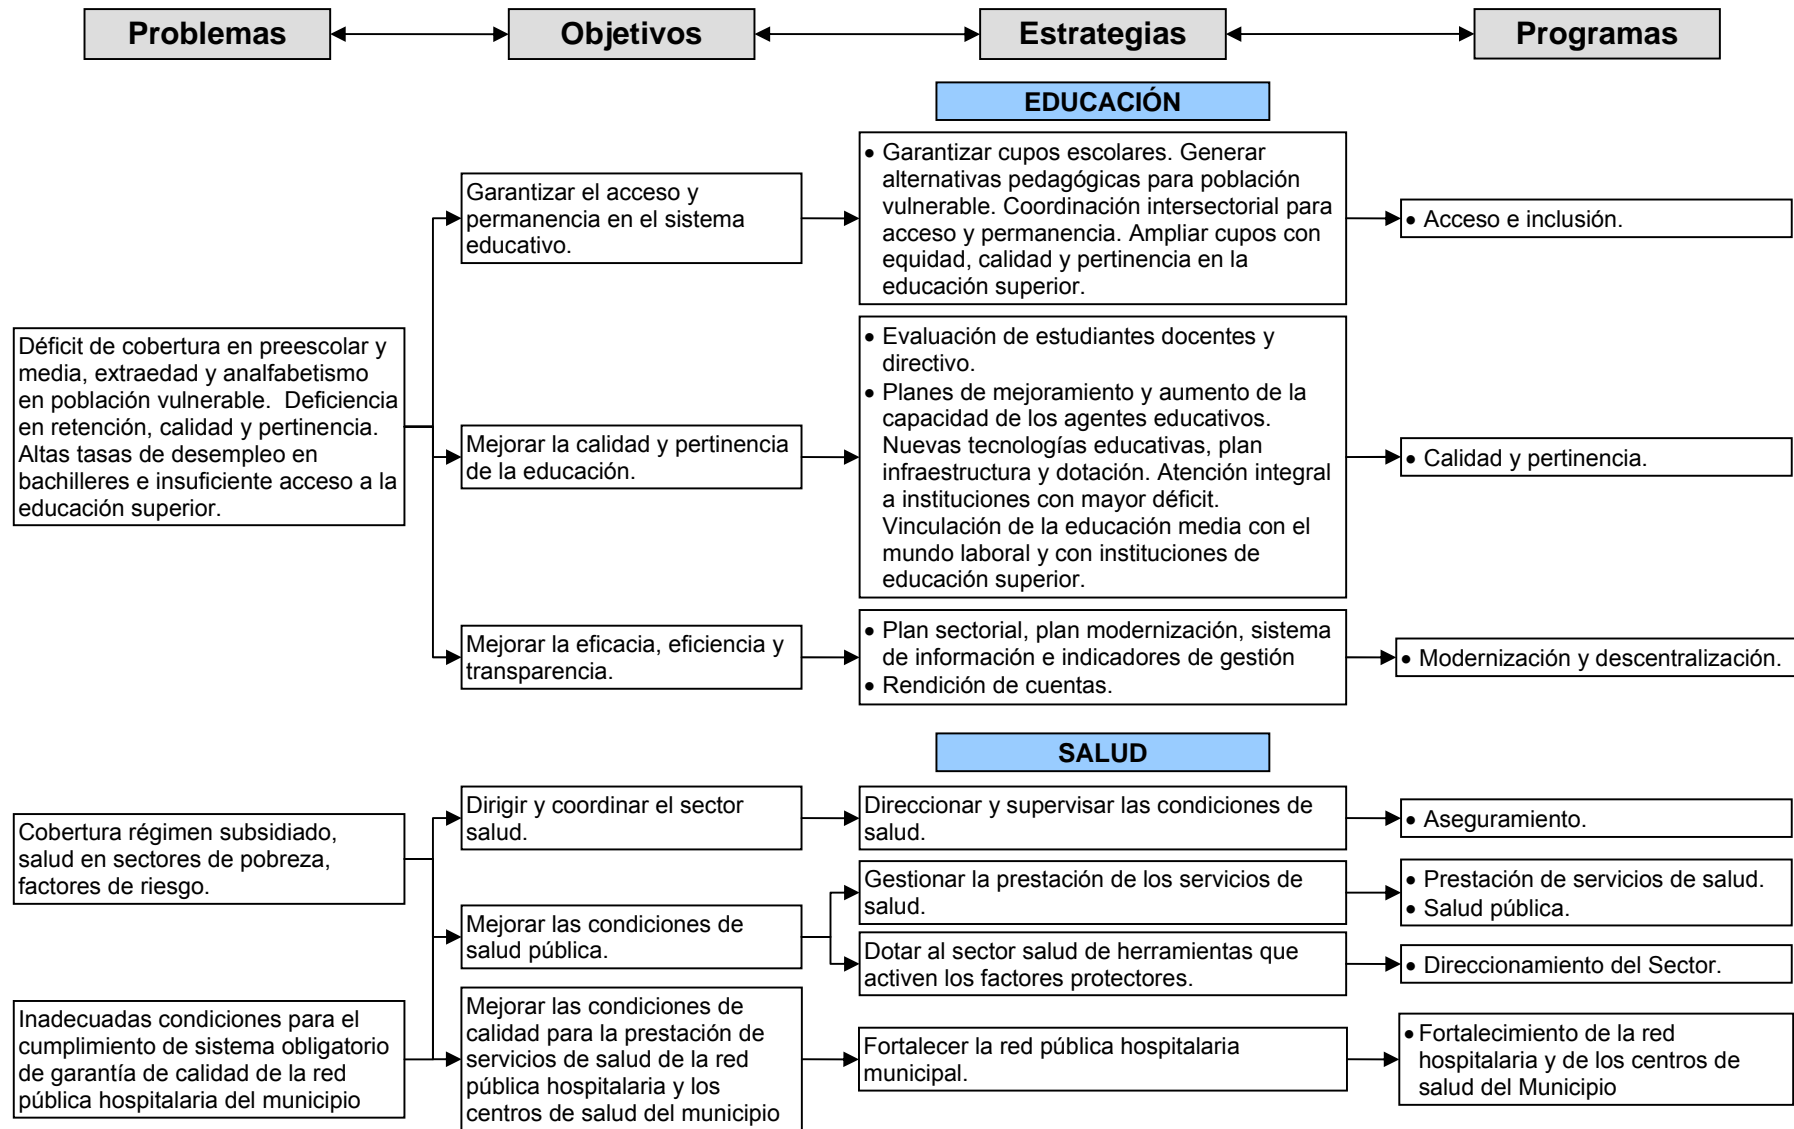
Problemas

Objetivos

Estrategias

Programas

EDUCACIÓN

Déficit de cobertura en preescolar y media, extraedad y analfabetismo en población vulnerable. Deficiencia en retención, calidad y pertinencia. Altas tasas de desempleo en bachilleres e insuficiente acceso a la educación superior.

Garantizar el acceso y permanencia en el sistema educativo.

• Garantizar cupos escolares. Generar alternativas pedagógicas para población vulnerable. Coordinación intersectorial para acceso y permanencia. Ampliar cupos con equidad, calidad y pertinencia en la educación superior.

• Acceso e inclusión.

Mejorar la calidad y pertinencia de la educación.

• Evaluación de estudiantes docentes y directivo.
• Planes de mejoramiento y aumento de la capacidad de los agentes educativos. Nuevas tecnologías educativas, plan infraestructura y dotación. Atención integral a instituciones con mayor déficit. Vinculación de la educación media con el mundo laboral y con instituciones de educación superior.

• Calidad y pertinencia.

Mejorar la eficacia, eficiencia y transparencia.

• Plan sectorial, plan modernización, sistema de información e indicadores de gestión
• Rendición de cuentas.

• Modernización y descentralización.

SALUD

Cobertura régimen subsidiado, salud en sectores de pobreza, factores de riesgo.

Inadecuadas condiciones para el cumplimiento de sistema obligatorio de garantía de calidad de la red pública hospitalaria del municipio

Dirigir y coordinar el sector salud.

Direccionar y supervisar las condiciones de salud.

• Aseguramiento.

Mejorar las condiciones de salud pública.

Gestionar la prestación de los servicios de salud.

• Prestación de servicios de salud.
• Salud pública.

Dotar al sector salud de herramientas que activen los factores protectores.

• Direccionamiento del Sector.

Mejorar las condiciones de calidad para la prestación de servicios de salud de la red pública hospitalaria y los centros de salud del municipio

Fortalecer la red pública hospitalaria municipal.

• Fortalecimiento de la red hospitalaria y de los centros de salud del Municipio